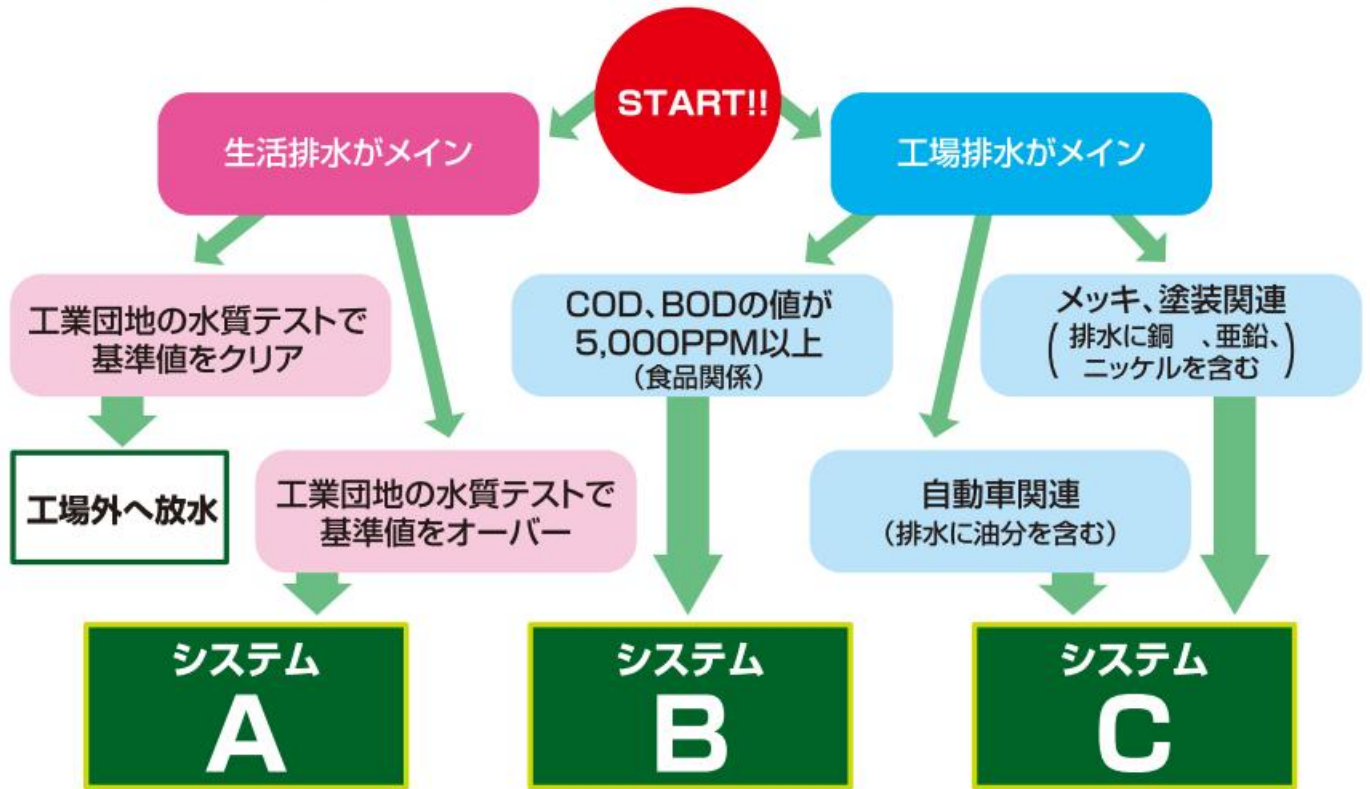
START!!

生活排水がメイン

工場排水がメイン

工業団地の水質テストで基準値をクリア

工場外へ放水

工業団地の水質テストで基準値をオーバー

COD、BODの値が5,000PPM以上
（食品関係）

メッキ、塗装関連
（排水に銅　、亜鉛、ニッケルを含む）

自動車関連
（排水に油分を含む）

システム
A

システム
B

システム
C